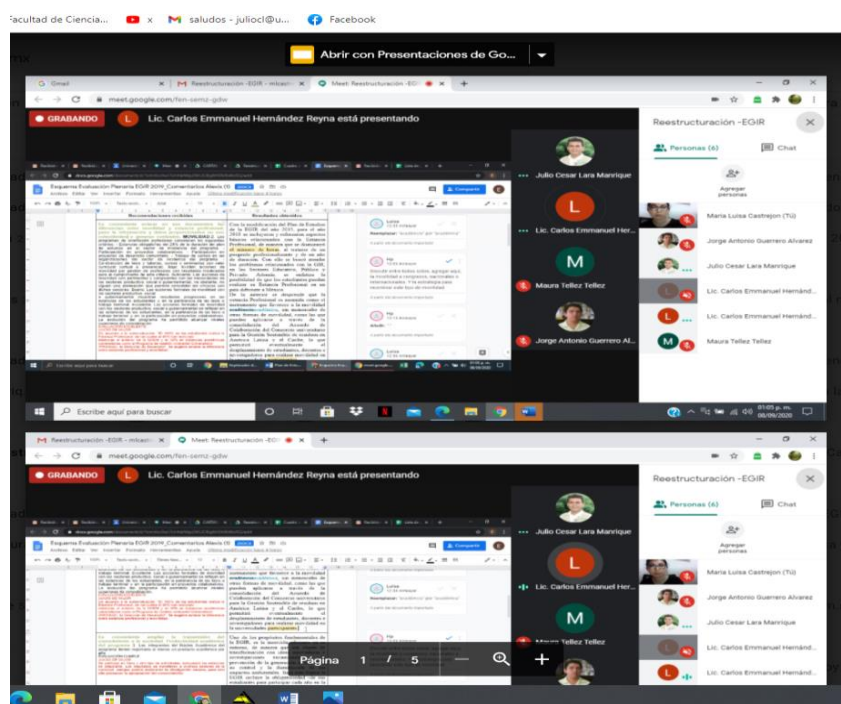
Facultad de Ciencia...   saludos - juliocl@u...   Facebook

Abrir con Presentaciones de Go...

Gmail   Reestructuración -EGIR - mlcastr   Meet: Reestructuración -EGI

meet.google.com/fen-semz-gdw

GRABANDO   Lic. Carlos Emmanuel Hernández Reyna está presentando

Esquema Evaluación Plenaria EGIR 2019_Comentarios Alexis (3)

Recomendaciones recibidas   Resultados obtenidos

Julio Cesar Lara Manrique

Lic. Carlos Emmanuel Her...

Maura Tellez Tellez

Jorge Antonio Guerrero Al...

Reestructuración -EGIR

Personas (6)   Chat

Agregar personas

Maria Luisa Castrejon (Tú)

Jorge Antonio Guerrero Alvarez

Julio Cesar Lara Manrique

Lic. Carlos Emmanuel Hernánd...

Lic. Carlos Emmanuel Hernánd...

Maura Tellez Tellez

Escribe aquí para buscar

01:05 p. m. 08/09/2020

Reestructuración -EGIR - mlcastr   Meet: Reestructuración -EGI

meet.google.com/fen-semz-gdw

GRABANDO   Lic. Carlos Emmanuel Hernández Reyna está presentando

Julio Cesar Lara Manrique

Lic. Carlos Emmanuel Her...

Maura Tellez Tellez

Reestructuración -EGIR

Personas (6)   Chat

Agregar personas

Maria Luisa Castrejon (Tú)

Jorge Antonio Guerrero Alvarez

Julio Cesar Lara Manrique

Lic. Carlos Emmanuel Hernánd...

Lic. Carlos Emmanuel Hernánd...

Página 1 / 5